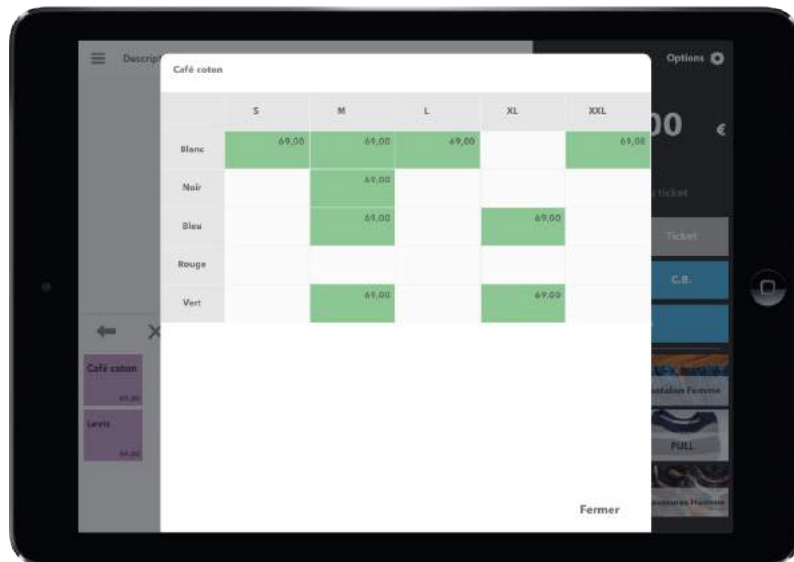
Descrip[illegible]

Options

Café coton

|  | S | M | L | XL | XXL |
|---|---|---|---|---|---|
| Blanc | 69,00 | 69,00 | 69,00 |  | 69,00 |
| Noir |  | 69,00 |  |  |  |
| Bleu |  | 69,00 |  | 69,00 |  |
| Rouge |  |  |  |  |  |
| Vert |  | 69,00 |  | 69,00 |  |

Fermer

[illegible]00 €

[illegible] ticket

Ticket

C.B.

Café coton
69,00

Levis
69,00

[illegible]ntalon Femme

PULL

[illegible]ssures Homme